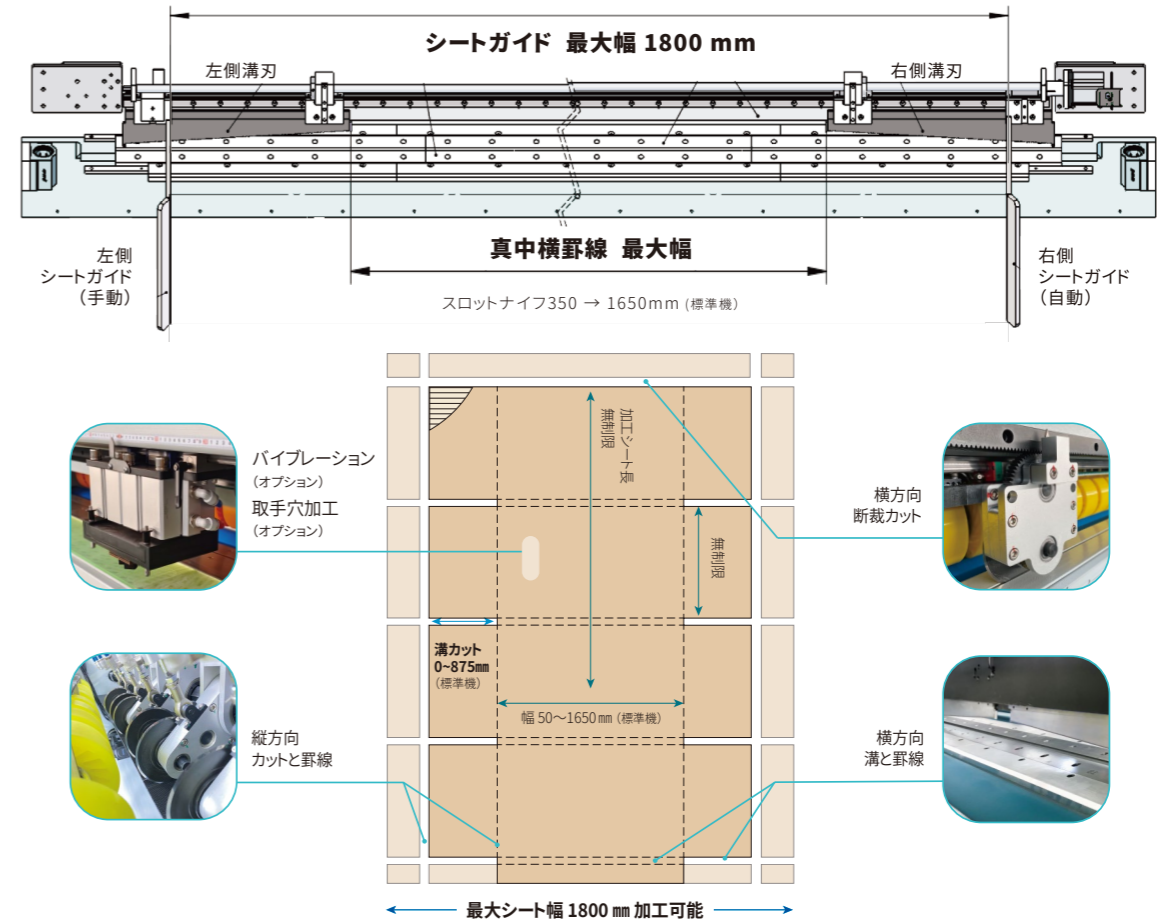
シートガイド 最大幅 1800 mm

左側溝刃

右側溝刃

左側
シートガイド
（手動）

真中横罫線 最大幅

右側
シートガイド
（自動）

スロットナイフ350 → 1650mm (標準機)

加工シート長
無制限

無制限

バイブレーション
（オプション）
取手穴加工
（オプション）

横方向
断裁カット

溝カット
0~875㎜
(標準機)

幅 50～1650㎜ (標準機)

縦方向
カットと罫線

横方向
溝と罫線

最大シート幅 1800 ㎜ 加工可能